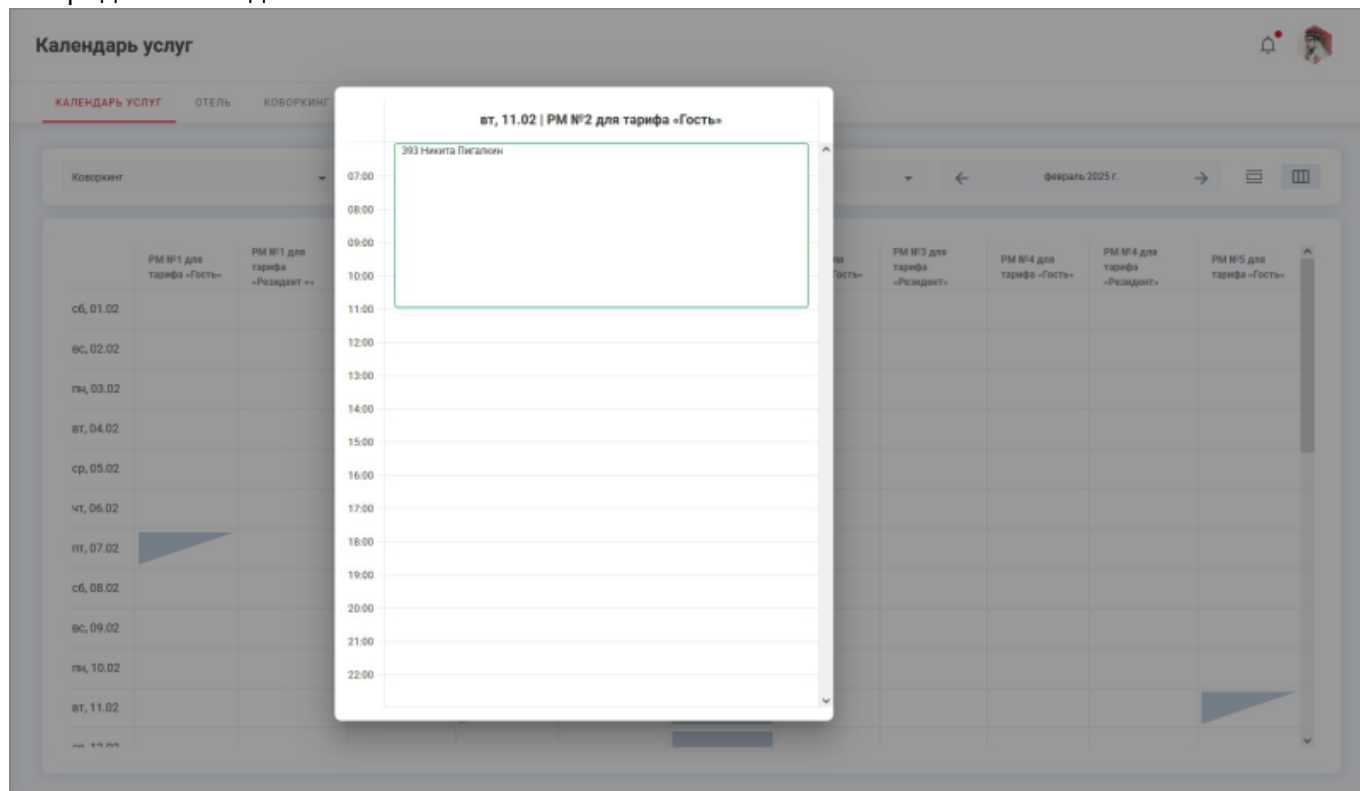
Календарь услуг

КАЛЕНДАРЬ УСЛУГ ОТЕЛЬ КОВОРКИНГ

Коворкинг

февраль 2025 г.

| | РМ №1 для тарифа «Гость» | РМ №1 для тарифа «Резидент » | | | | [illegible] для «Гость» | РМ №3 для тарифа «Резидент» | РМ №4 для тарифа «Гость» | РМ №4 для тарифа «Резидент» | РМ №5 для тарифа «Гость» |
|---|---|---|---|---|---|---|---|---|---|---|
| сб, 01.02 | | | | | | | | | | |
| вс, 02.02 | | | | | | | | | | |
| пн, 03.02 | | | | | | | | | | |
| вт, 04.02 | | | | | | | | | | |
| ср, 05.02 | | | | | | | | | | |
| чт, 06.02 | | | | | | | | | | |
| пт, 07.02 | | | | | | | | | | |
| сб, 08.02 | | | | | | | | | | |
| вс, 09.02 | | | | | | | | | | |
| пн, 10.02 | | | | | | | | | | |
| вт, 11.02 | | | | | | | | | | |
| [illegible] | | | | | | | | | | |

вт, 11.02 | РМ №2 для тарифа «Гость»

07:00
08:00
09:00
10:00
11:00
12:00
13:00
14:00
15:00
16:00
17:00
18:00
19:00
20:00
21:00
22:00

393 Никита Пигалкин